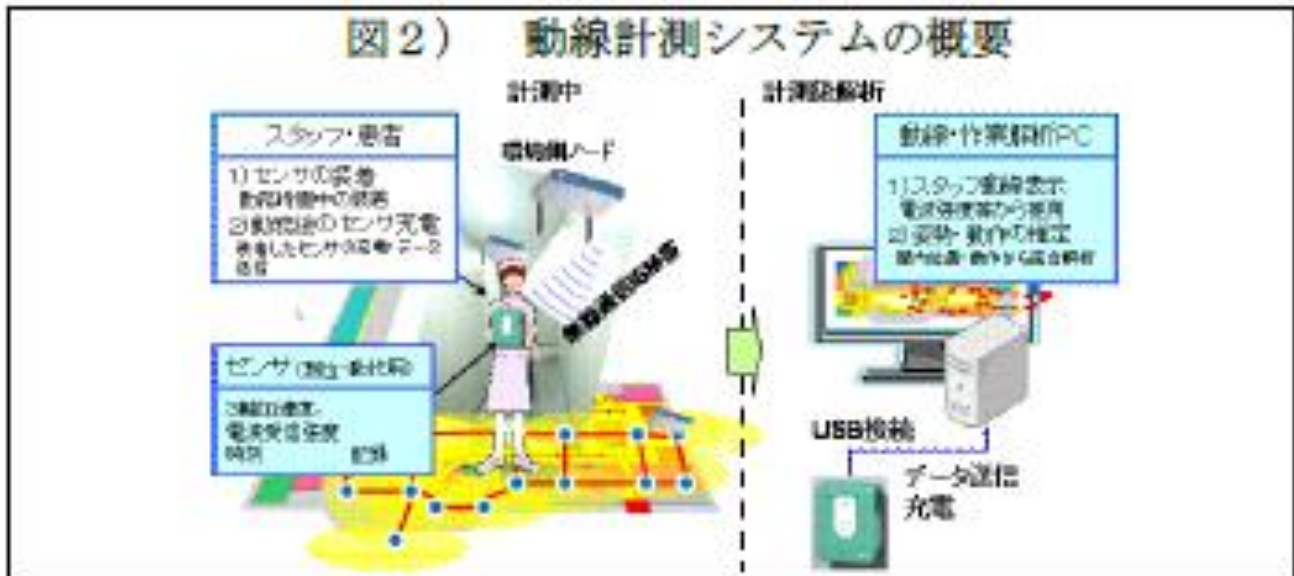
図２）　動線計測システムの概要

計測中

計測後解析

スタッフ・患者

1) センサの装着
勤務時間中の装着
2) 勤務後のセンサ充電
装着したセンサの充電・データ送信

環境側ノード

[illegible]

センサ（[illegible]）

3軸加速度・
電波受信強度
時刻　　　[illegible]

動線・作業解析PC

1) スタッフ動線表示
電波強度等から推測
2) 姿勢・動作の推定
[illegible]

USB接続

データ送信
充電